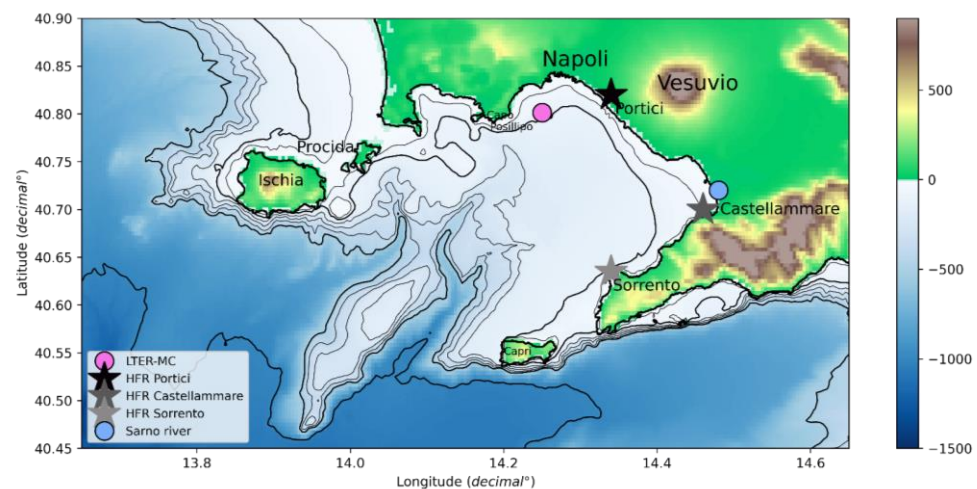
40.90
40.85
40.80
40.75
40.70
40.65
40.60
40.55
40.50
40.45

Latitude (*decimal°*)

Napoli
Vesuvio
Portici
Capo Posillipo
Procida
Ischia
Castellammare
Sorrento
Capri

LTER-MC
HFR Portici
HFR Castellammare
HFR Sorrento
Sarno river

13.8
14.0
14.2
14.4
14.6

Longitude (*decimal°*)

500
0
−500
−1000
−1500